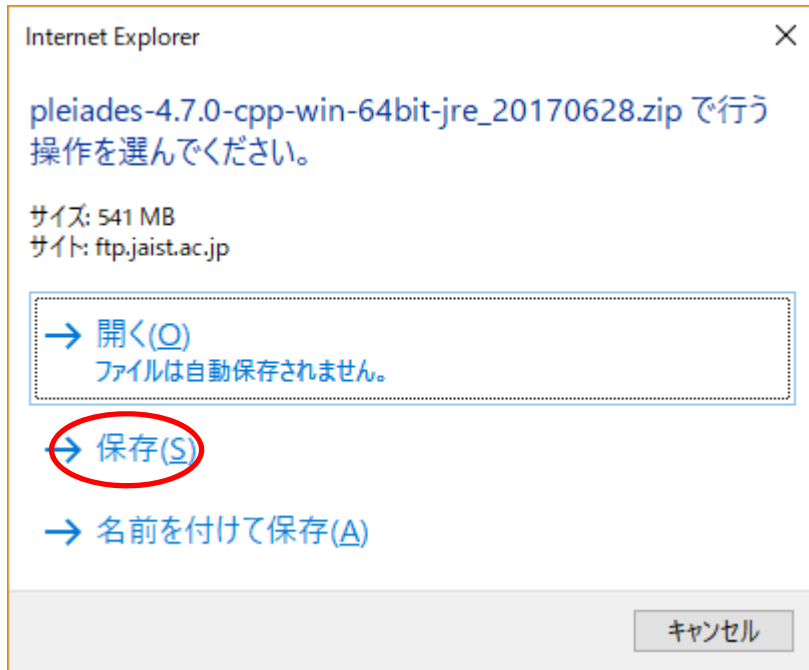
Internet Explorer

pleiades-4.7.0-cpp-win-64bit-jre_20170628.zip で行う操作を選んでください。

サイズ: 541 MB
サイト: ftp.jaist.ac.jp

→ 開く(O)
ファイルは自動保存されません。

→ 保存(S)

→ 名前を付けて保存(A)

キャンセル